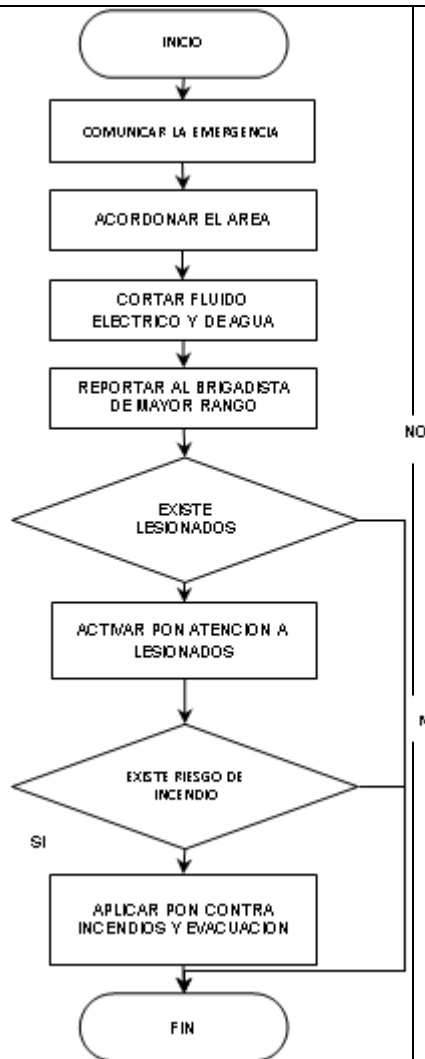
INICIO

COMUNICAR LA EMERGENCIA

ACORDONAR EL AREA

CORTAR FLUIDO ELECTRICO Y DE AGUA

REPORTAR AL BRIGADISTA DE MAYOR RANGO

NO

EXISTE LESIONADOS

ACTIVAR PON ATENCION A LESIONADOS

N

EXISTE RIESGO DE INCENDIO

SI

APLICAR PON CONTRA INCENDIOS Y EVACUACION

FIN